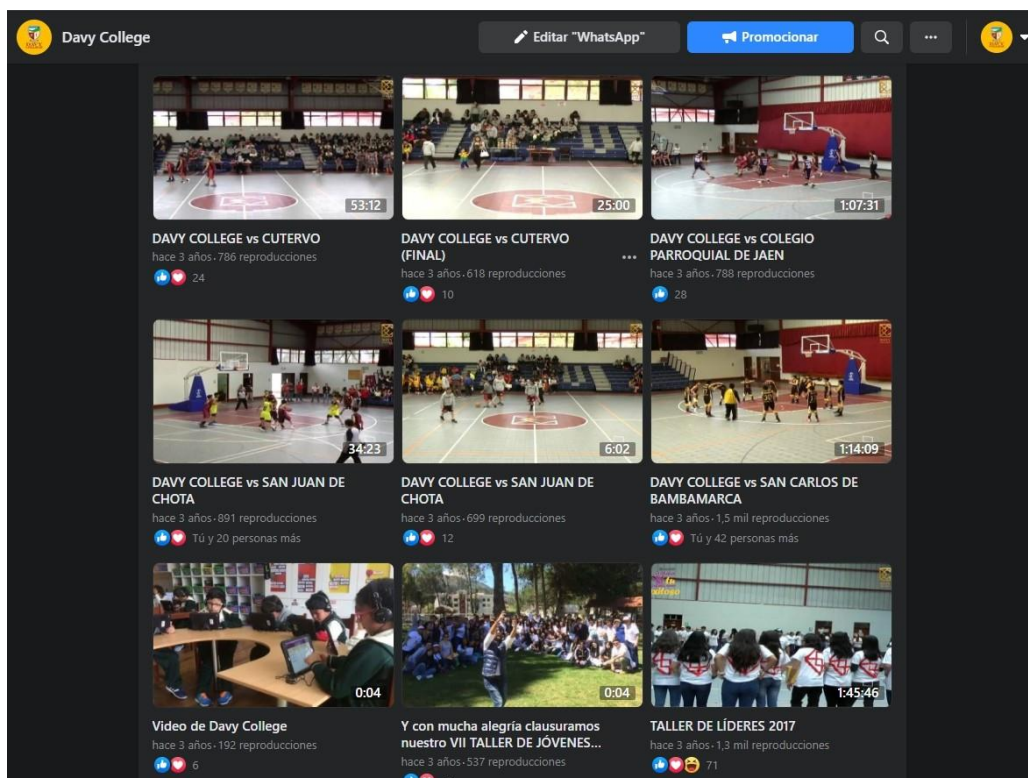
Davy College

Editar "WhatsApp"

Promocionar

...

53:12

DAVY COLLEGE vs CUTERVO

hace 3 años · 786 reproducciones

24

25:00

DAVY COLLEGE vs CUTERVO (FINAL)

...

hace 3 años · 618 reproducciones

10

1:07:31

DAVY COLLEGE vs COLEGIO PARROQUIAL DE JAEN

hace 3 años · 788 reproducciones

28

34:23

DAVY COLLEGE vs SAN JUAN DE CHOTA

hace 3 años · 891 reproducciones

Tú y 20 personas más

6:02

DAVY COLLEGE vs SAN JUAN DE CHOTA

hace 3 años · 699 reproducciones

12

1:14:09

DAVY COLLEGE vs SAN CARLOS DE BAMBAMARCA

hace 3 años · 1,5 mil reproducciones

Tú y 42 personas más

0:04

Video de Davy College

hace 3 años · 192 reproducciones

6

0:04

Y con mucha alegría clausuramos nuestro VII TALLER DE JÓVENES...

hace 3 años · 537 reproducciones

1:45:46

TALLER DE LÍDERES 2017

hace 3 años · 1,3 mil reproducciones

71